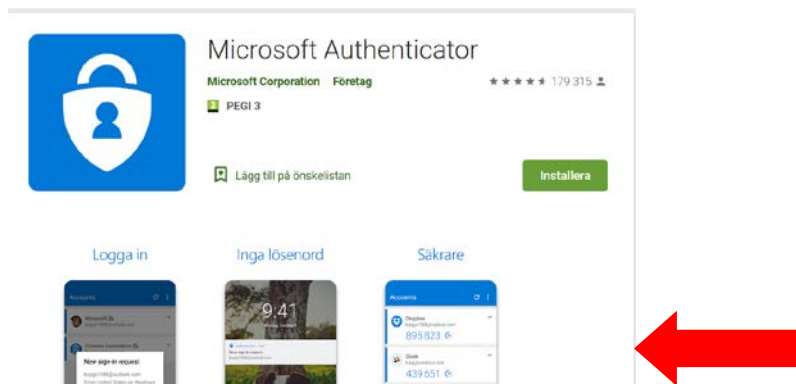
Microsoft Authenticator

Microsoft Corporation Företag

179 315

PEGI 3

Lägg till på önskelistan

Installera

Logga in

Inga lösenord

Säkrare

Accounts

Microsoft

Contoso Corporation

New sign-in request

9:41

Accounts

Dropbox

895 823

Slack

439 551